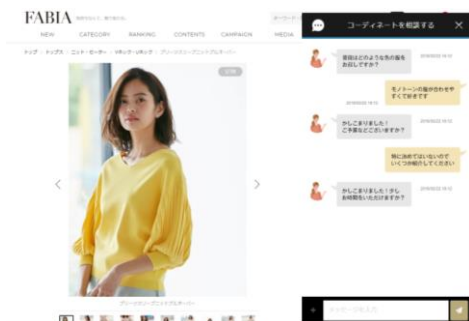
FABIA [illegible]

NEW CATEGORY RANKING CONTENTS CAMPAIGN MEDIA

キーワード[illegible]

トップ › トップス › ニット・セーター › Vネックニット › プリーツスリーブVネックプルオーバー

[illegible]

プリーツスリーブVネックプルオーバー

コーディネートを相談する

本日はどのような色の服をお探しですか？

2018/02/22 18:12

モノトーンの服が合わせやすくて好きです

2018/02/22 18:12

かしこまりました！ご予算などございますか？

2018/02/22 18:12

特に決めてはいないのでいくつか教えてください

2018/02/22 18:12

かしこまりました！少しお時間いただけますか？

2018/02/22 18:12

メッセージを入力